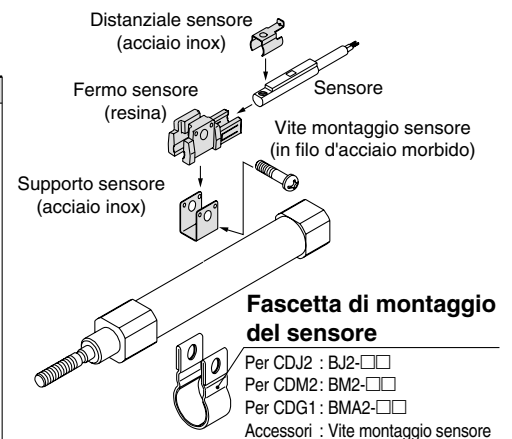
Distanziale sensore
(acciaio inox)

Sensore

Fermo sensore
(resina)

Vite montaggio sensore
(in filo d'acciaio morbido)

Supporto sensore
(acciaio inox)

Fascetta di montaggio del sensore

Per CDJ2 : BJ2-□□
Per CDM2 : BM2-□□
Per CDG1 : BMA2-□□
Accessori : Vite montaggio sensore